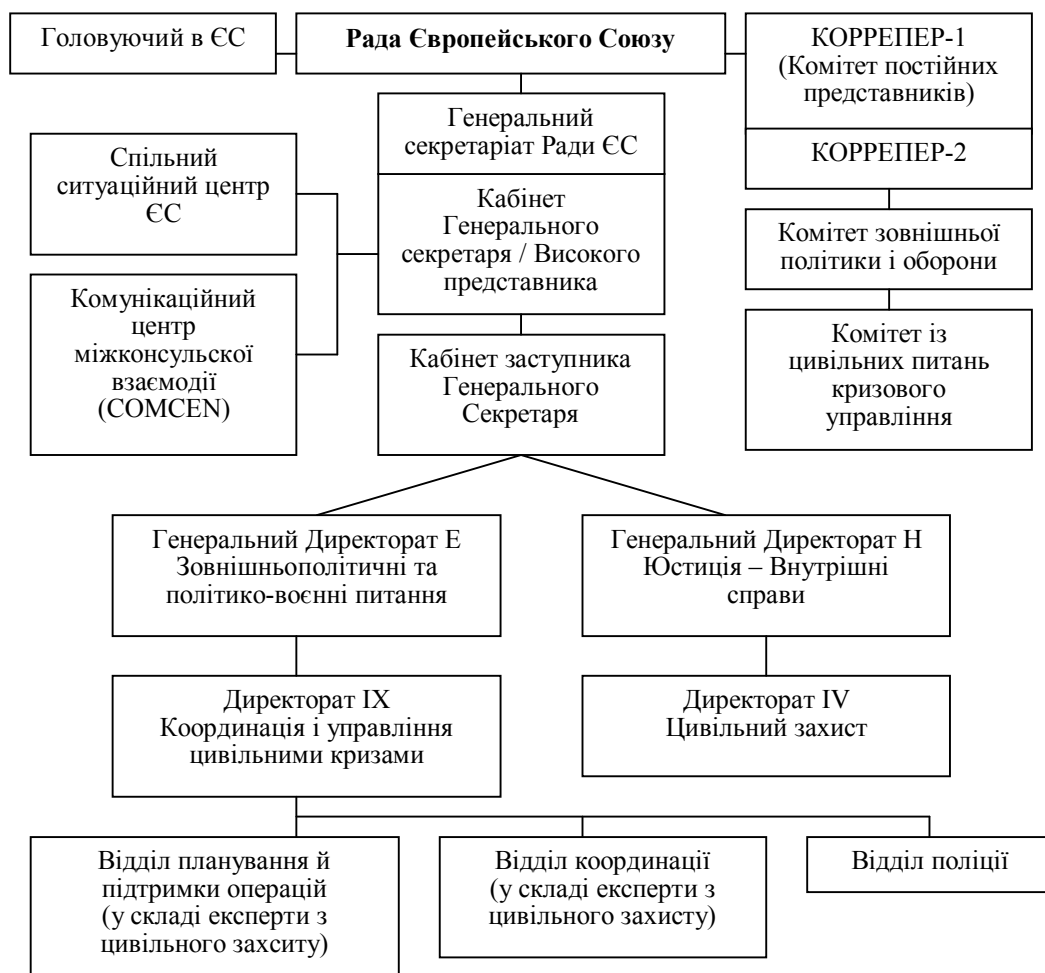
Головуючий в ЄС

Рада Європейського Союзу

КОРРЕПЕР-1 (Комітет постійних представників)

КОРРЕПЕР-2

Генеральний секретаріат Ради ЄС

Кабінет Генерального секретаря / Високого представника

Спільний ситуаційний центр ЄС

Комунікаційний центр міжконсульської взаємодії (COMCEN)

Кабінет заступника Генерального Секретаря

Комітет зовнішньої політики і оборони

Комітет із цивільних питань кризового управління

Генеральний Директорат Е Зовнішньополітичні та політико-воєнні питання

Генеральний Директорат Н Юстиція – Внутрішні справи

Директорат IX Координація і управління цивільними кризами

Директорат IV Цивільний захист

Відділ планування й підтримки операцій (у складі експерти з цивільного захисту)

Відділ координації (у складі експерти з цивільного захисту)

Відділ поліції